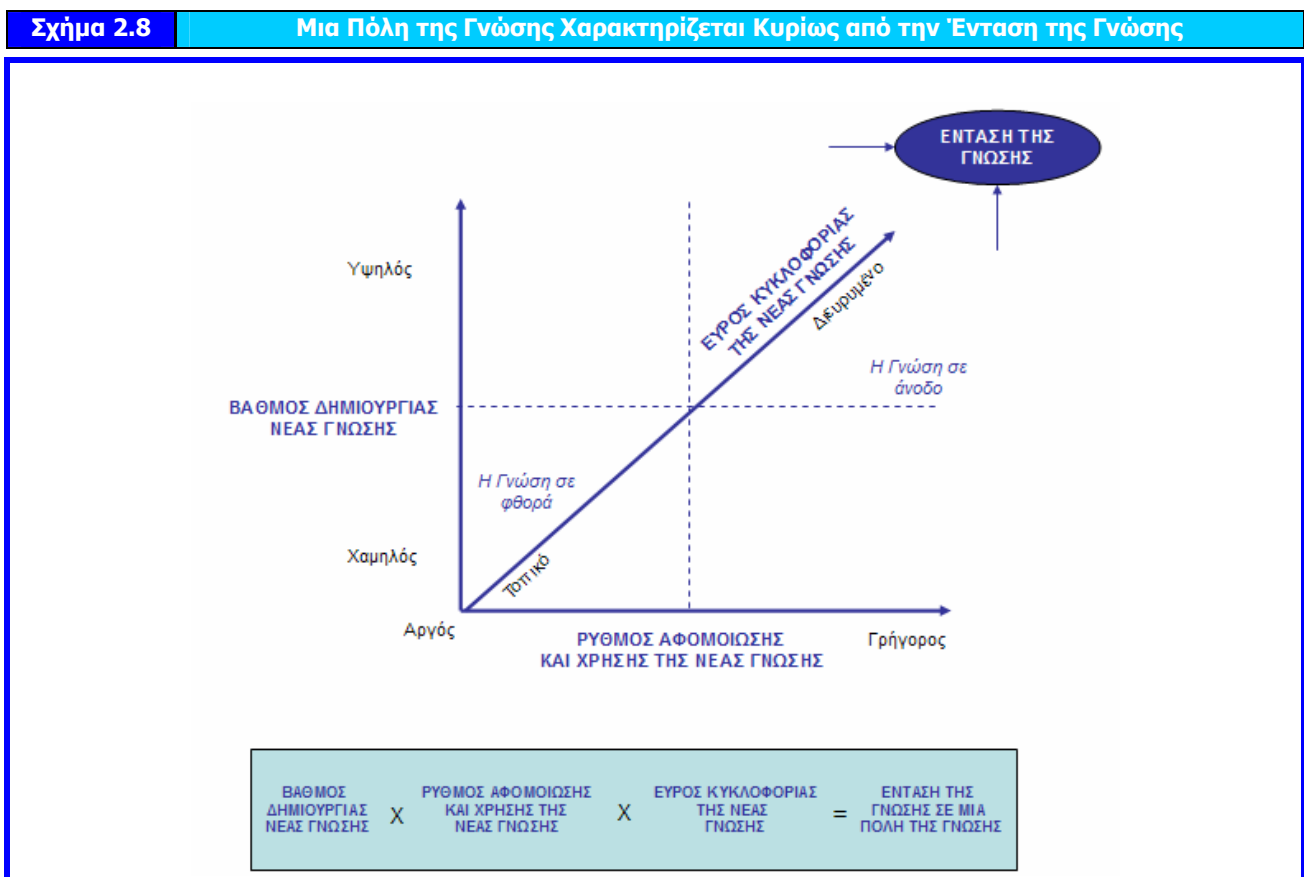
Σχήμα 2.8 Μια Πόλη της Γνώσης Χαρακτηρίζεται Κυρίως από την Ένταση της Γνώσης

ΕΝΤΑΣΗ ΤΗΣ ΓΝΩΣΗΣ

Υψηλός

ΕΥΡΟΣ ΚΥΚΛΟΦΟΡΙΑΣ ΤΗΣ ΝΕΑΣ ΓΝΩΣΗΣ

Διευρυμένο

Η Γνώση σε άνοδο

ΒΑΘΜΟΣ ΔΗΜΙΟΥΡΓΙΑΣ ΝΕΑΣ ΓΝΩΣΗΣ

Η Γνώση σε φθορά

Χαμηλός

Τοπικό

Αργός

ΡΥΘΜΟΣ ΑΦΟΜΟΙΩΣΗΣ ΚΑΙ ΧΡΗΣΗΣ ΤΗΣ ΝΕΑΣ ΓΝΩΣΗΣ

Γρήγορος

ΒΑΘΜΟΣ ΔΗΜΙΟΥΡΓΙΑΣ ΝΕΑΣ ΓΝΩΣΗΣ X ΡΥΘΜΟΣ ΑΦΟΜΟΙΩΣΗΣ ΚΑΙ ΧΡΗΣΗΣ ΤΗΣ ΝΕΑΣ ΓΝΩΣΗΣ X ΕΥΡΟΣ ΚΥΚΛΟΦΟΡΙΑΣ ΤΗΣ ΝΕΑΣ ΓΝΩΣΗΣ = ΕΝΤΑΣΗ ΤΗΣ ΓΝΩΣΗΣ ΣΕ ΜΙΑ ΠΟΛΗ ΤΗΣ ΓΝΩΣΗΣ